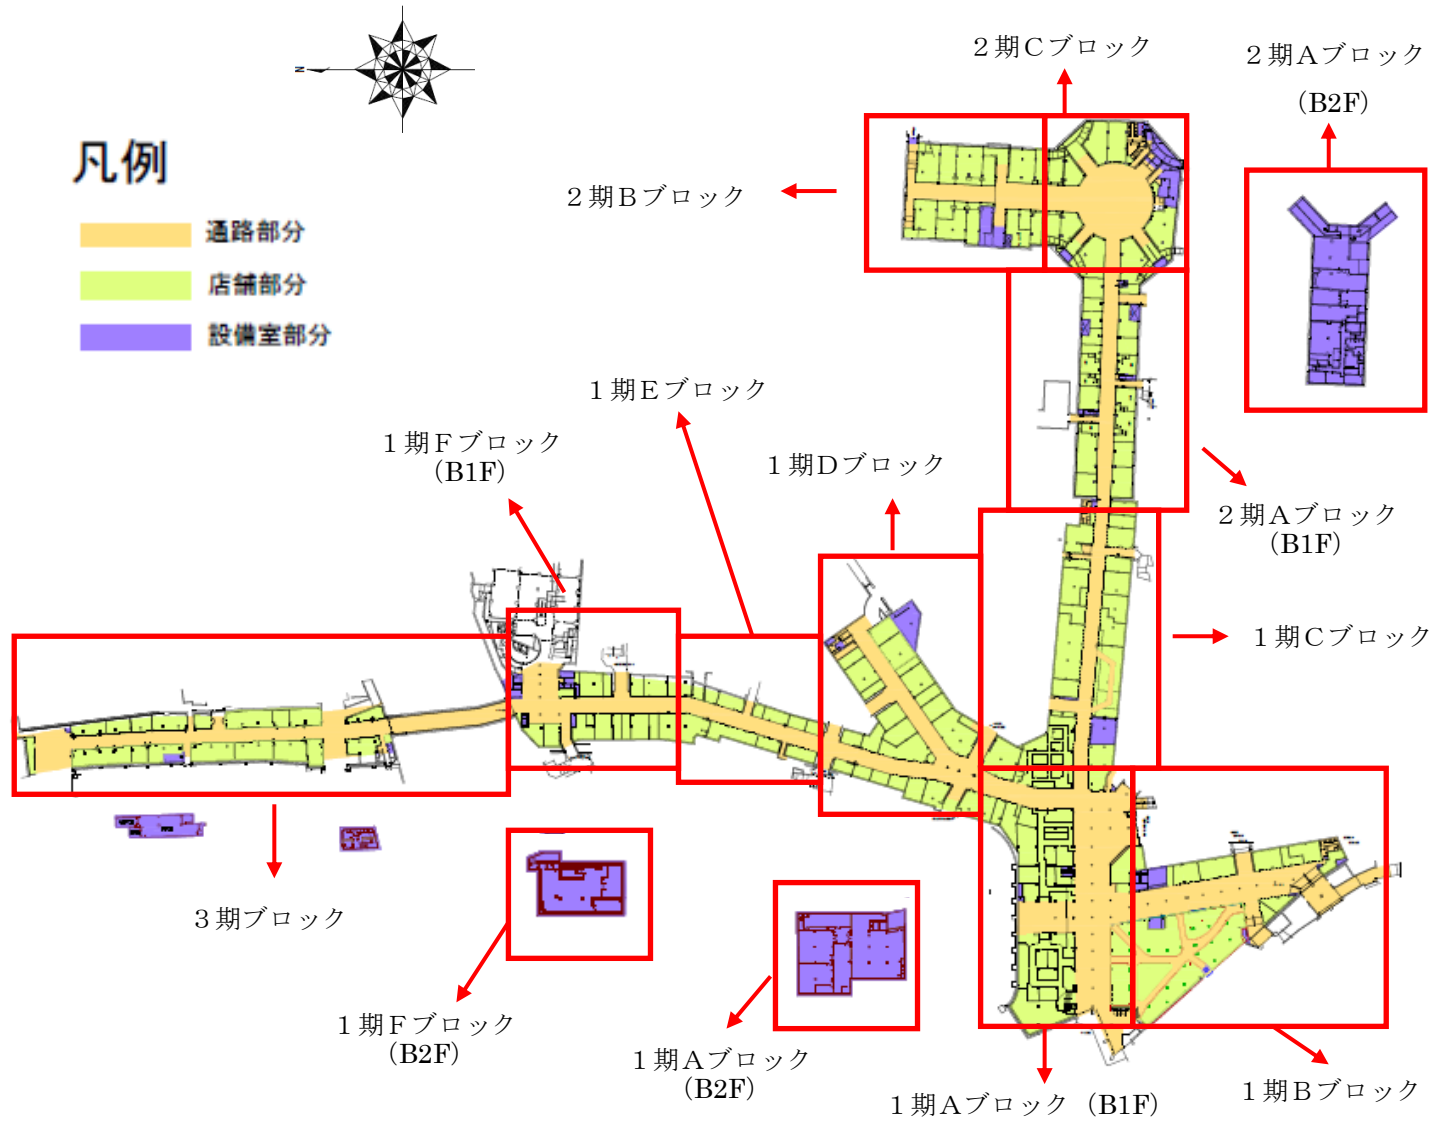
N

凡例

通路部分

店舗部分

設備室部分

２期Ｃブロック

２期Ａブロック
（B2F）

２期Ｂブロック

１期Ｅブロック

１期Ｆブロック
（B1F）

１期Ｄブロック

２期Ａブロック
（B1F）

１期Ｃブロック

３期ブロック

１期Ｆブロック
（B2F）

１期Ａブロック
（B2F）

１期Ａブロック（B1F）

１期Ｂブロック